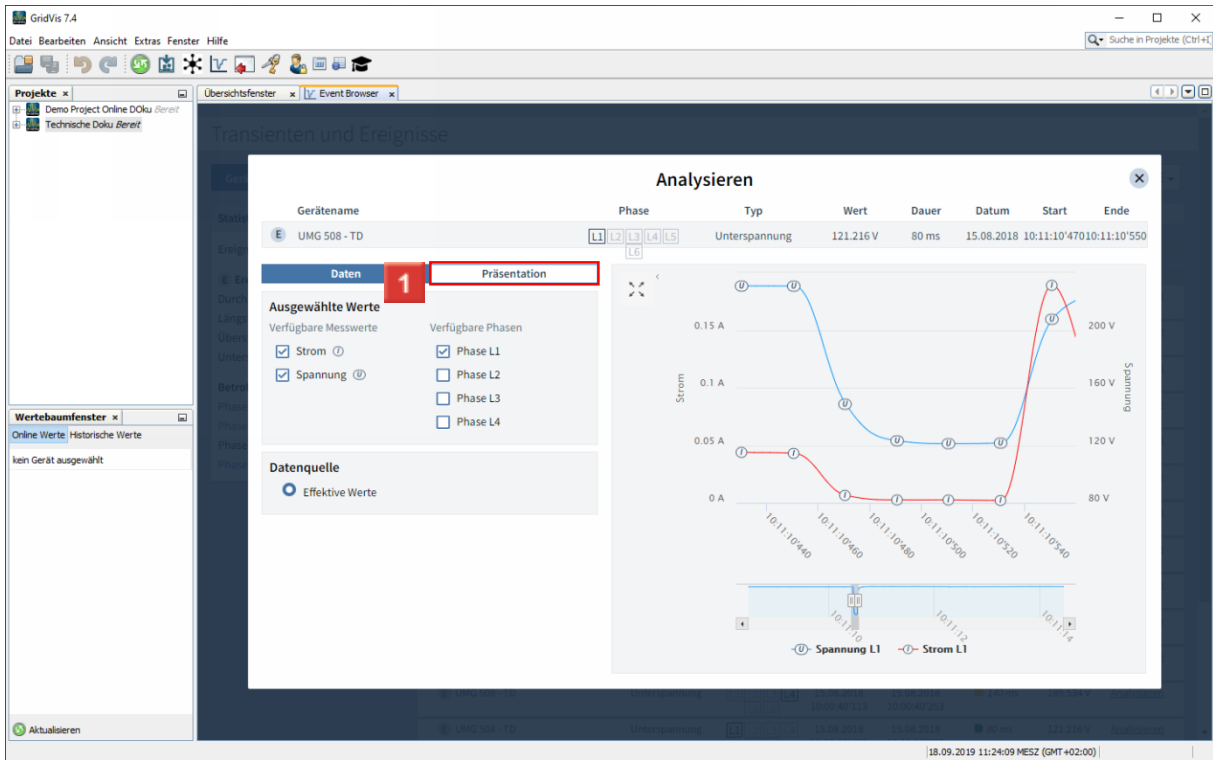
GridVis 7.4

Datei Bearbeiten Ansicht Extras Fenster Hilfe

Suche in Projekte (Ctrl+I)

Projekte ×

Demo Project Online DOku Bereit

Technische Doku Bereit

Übersichtsfenster × Event Browser ×

Transienten und Ereignisse

Analysieren

| Gerätename | Phase | Typ | Wert | Dauer | Datum | Start | Ende |
|---|---|---|---|---|---|---|---|
| E UMG 508 - TD | L1 L2 L3 L4 L5 L6 | Unterspannung | 121.216 V | 80 ms | 15.08.2018 | 10:11:10'470 | 10:11:10'550 |

Daten

1

Präsentation

Ausgewählte Werte

Verfügbare Messwerte

Strom

Spannung

Verfügbare Phasen

Phase L1

Phase L2

Phase L3

Phase L4

Datenquelle

Effektive Werte

0.15 A

0.1 A

0.05 A

0 A

Strom

200 V

160 V

120 V

80 V

Spannung

10:11:10'440

10:11:10'460

10:11:10'480

10:11:10'500

10:11:10'520

10:11:10'540

10:11:10

10:11:12

10:11:14

Spannung L1

Strom L1

Wertebaumfenster ×

Online Werte Historische Werte

kein Gerät ausgewählt

Aktualisieren

18.09.2019 11:24:09 MESZ (GMT +02:00)